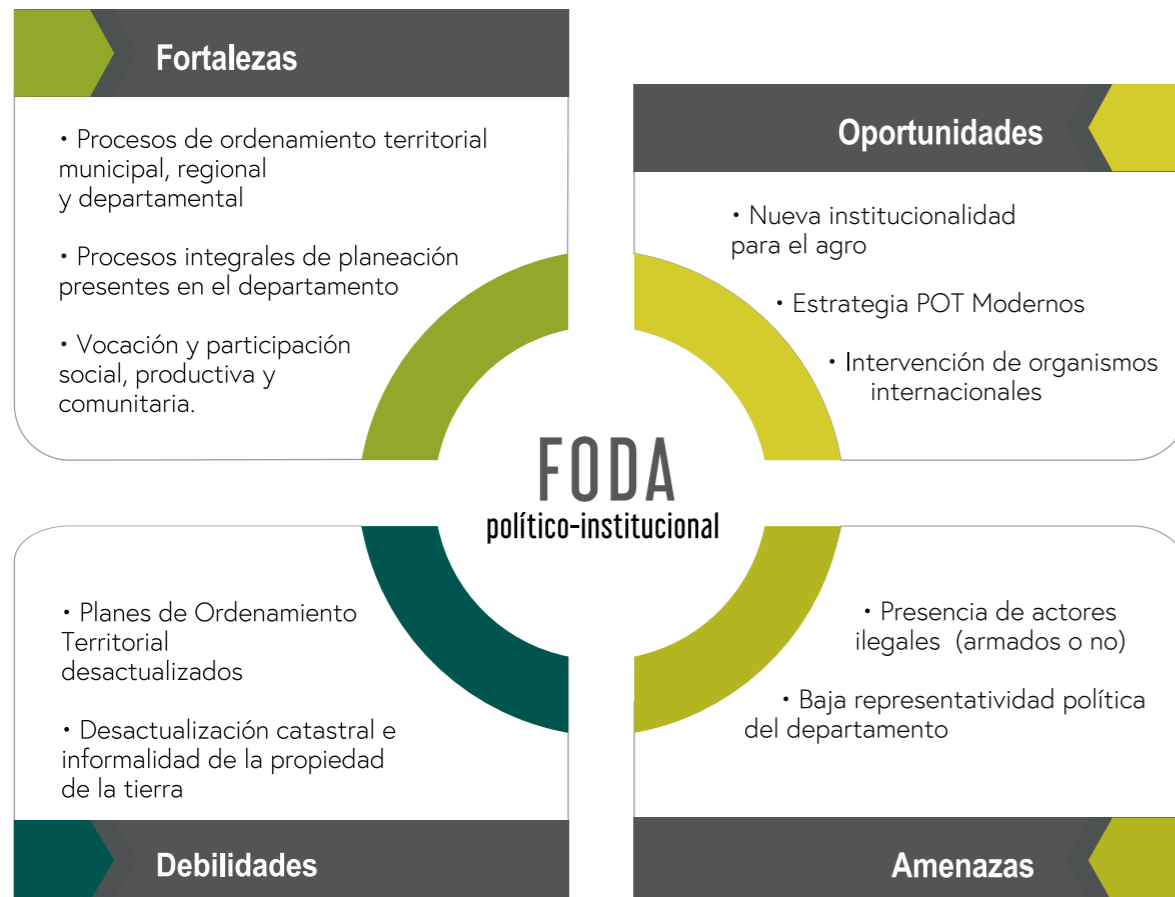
Fortalezas

• Procesos de ordenamiento territorial municipal, regional y departamental

• Procesos integrales de planeación presentes en el departamento

• Vocación y participación social, productiva y comunitaria.

Oportunidades

• Nueva institucionalidad para el agro

• Estrategia POT Modernos

• Intervención de organismos internacionales

FODA
político-institucional

• Planes de Ordenamiento Territorial desactualizados

• Desactualización catastral e informalidad de la propiedad de la tierra

Debilidades

• Presencia de actores ilegales (armados o no)

• Baja representatividad política del departamento

Amenazas